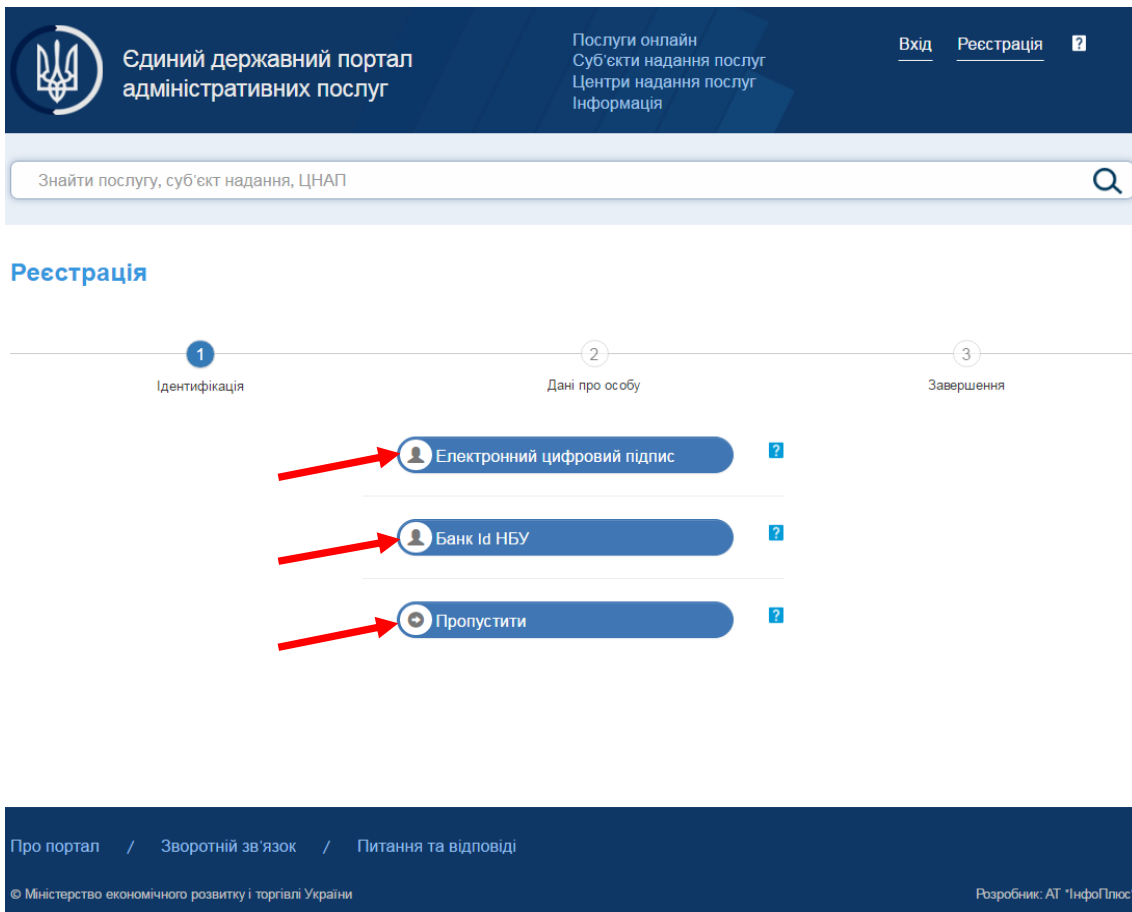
Єдиний державний портал адміністративних послуг

Послуги онлайн
Суб'єкти надання послуг
Центри надання послуг
Інформація

Вхід Реєстрація ?

Знайти послугу, суб'єкт надання, ЦНАП

Реєстрація

1
Ідентифікація

2
Дані про особу

3
Завершення

Електронний цифровий підпис ?

Банк Id НБУ ?

Пропустити ?

Про портал / Зворотній зв'язок / Питання та відповіді

© Міністерство економічного розвитку і торгівлі України

Розробник: АТ "ІнфоПлюс